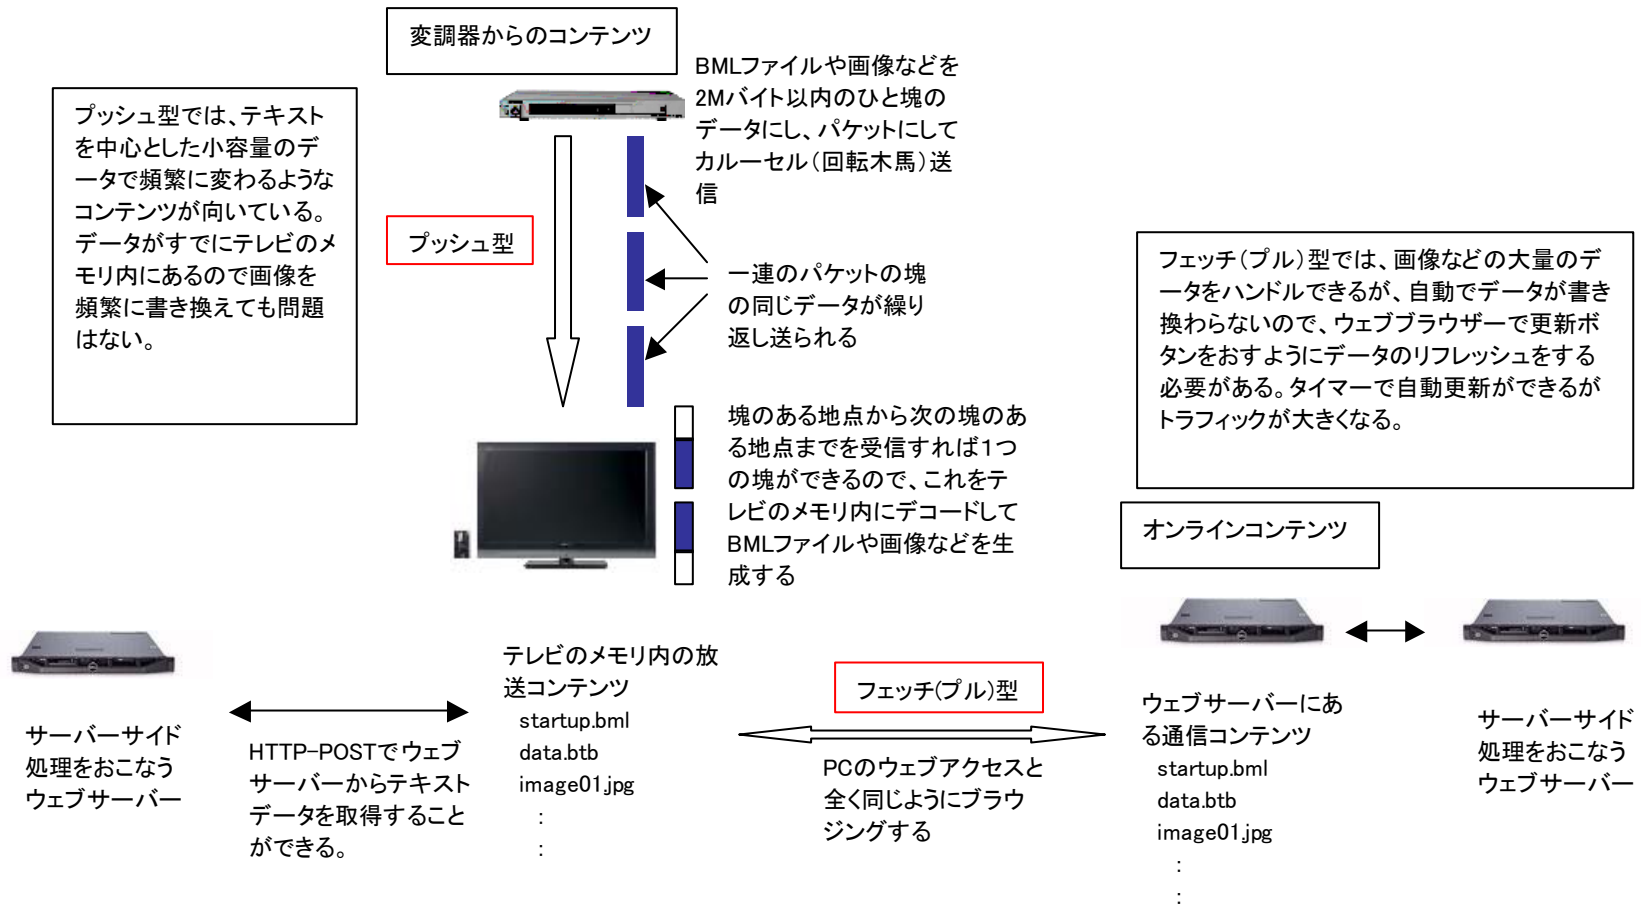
変調器からのコンテンツ

BMLファイルや画像などを2Mバイト以内のひと塊のデータにし、パケットにしてカルーセル（回転木馬）送信

プッシュ型では、テキストを中心とした小容量のデータで頻繁に変わるようなコンテンツが向いている。データがすでにテレビのメモリ内にあるので画像を頻繁に書き換えても問題はない。

プッシュ型

一連のパケットの塊の同じデータが繰り返し送られる

フェッチ（プル）型では、画像などの大量のデータをハンドルできるが、自動でデータが書き換わらないので、ウェブブラウザーで更新ボタンをおすようにデータのリフレッシュをする必要がある。タイマーで自動更新ができるがトラフィックが大きくなる。

塊のある地点から次の塊のある地点までを受信すれば1つの塊ができるので、これをテレビのメモリ内にデコードしてBMLファイルや画像などを生成する

オンラインコンテンツ

テレビのメモリ内の放送コンテンツ
startup.bml
data.btb
image01.jpg
:
:

フェッチ(プル)型

サーバーサイド処理をおこなうウェブサーバー

HTTP-POSTでウェブサーバーからテキストデータを取得することができる。

PCのウェブアクセスと全く同じようにブラウジングする

ウェブサーバーにある通信コンテンツ
startup.bml
data.btb
image01.jpg
:
:

サーバーサイド処理をおこなうウェブサーバー